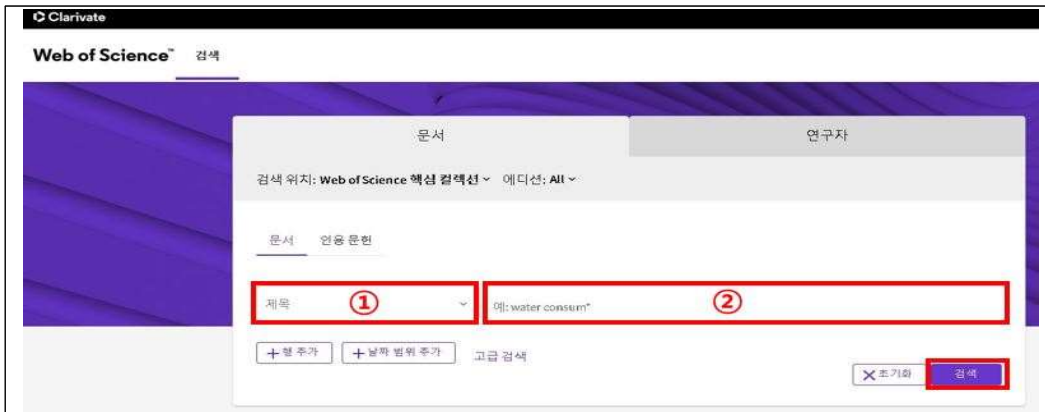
Clarivate

Web of Science™ 검색

문서

연구자

검색 위치: Web of Science 핵심 컬렉션 ˅ 에디션: All ˅

문서 인용 문헌

제목 ① ˅

예: water consum* ②

+ 행 추가 + 날짜 범위 추가 고급 검색

✕ 초기화 검색